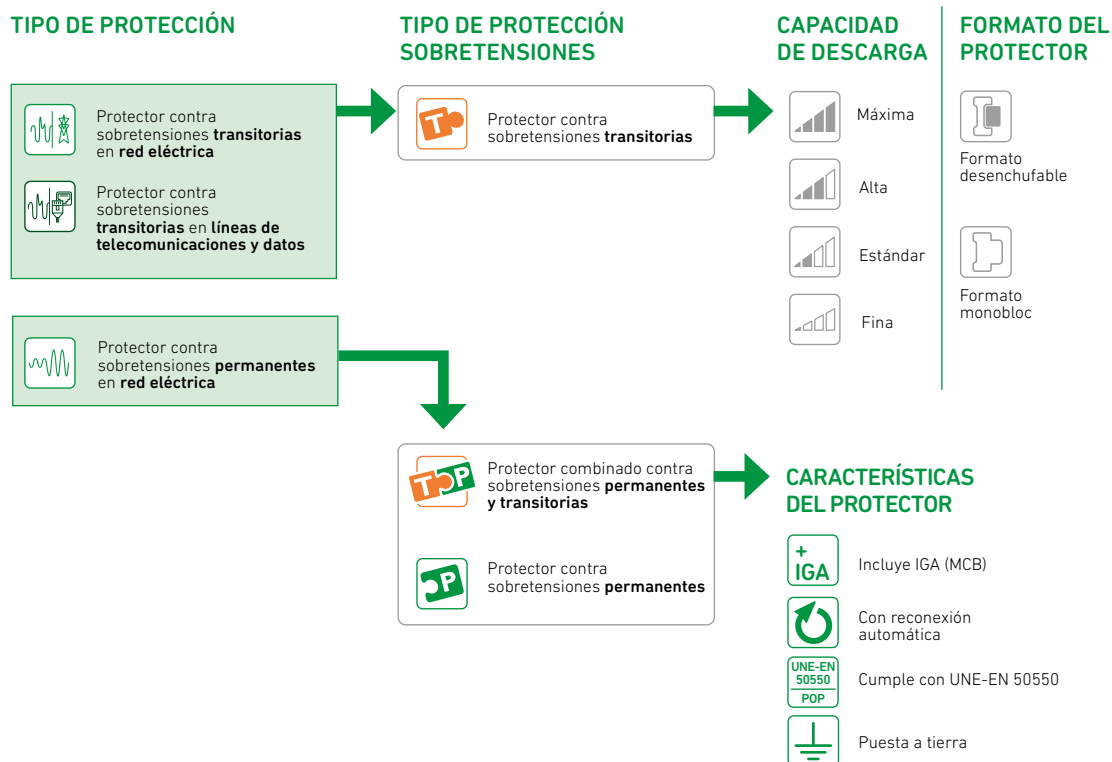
TIPO DE PROTECCIÓN

Protector contra sobretensiones **transitorias** en **red eléctrica**

Protector contra sobretensiones **transitorias** en **líneas de telecomunicaciones y datos**

Protector contra sobretensiones **permanentes** en **red eléctrica**

TIPO DE PROTECCIÓN SOBRETENSIONES

T

Protector contra sobretensiones **transitorias**

TP

Protector combinado contra sobretensiones **permanentes y transitorias**

P

Protector contra sobretensiones **permanentes**

CAPACIDAD DE DESCARGA

Máxima

Alta

Estándar

Fina

FORMATO DEL PROTECTOR

Formato desenchufable

Formato monobloc

CARACTERÍSTICAS DEL PROTECTOR

+ IGA

Incluye IGA (MCB)

Con reconexión automática

UNE-EN 50550 POP

Cumple con UNE-EN 50550

Puesta a tierra